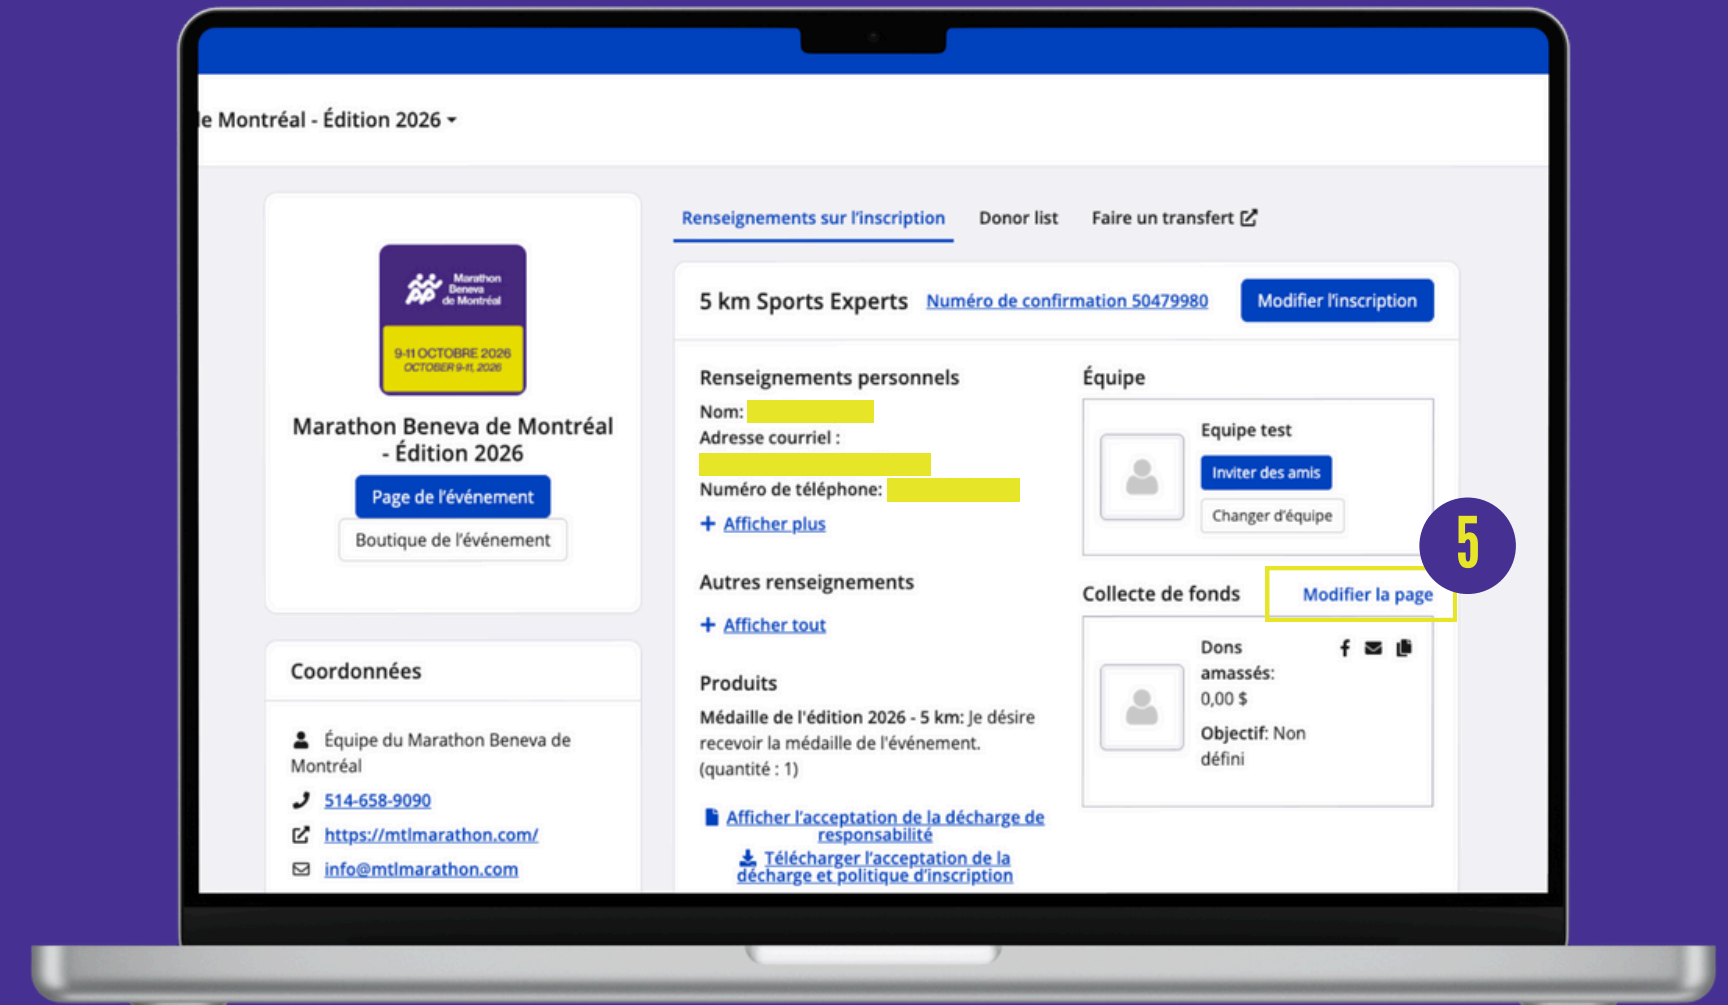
e Montréal - Édition 2026

Marathon Beneva de Montréal

9-11 OCTOBRE 2026
OCTOBER 9-11, 2026

Marathon Beneva de Montréal - Édition 2026

Page de l'événement

Boutique de l'événement

Coordonnées

Équipe du Marathon Beneva de Montréal

514-658-9090

https://mtlmarathon.com/

info@mtlmarathon.com

Renseignements sur l'inscription | Donor list | Faire un transfert

5 km Sports Experts Numéro de confirmation 50479980 Modifier l'inscription

Renseignements personnels

Nom:

Adresse courriel :

Numéro de téléphone:

+ Afficher plus

Autres renseignements

+ Afficher tout

Produits

Médaille de l'édition 2026 - 5 km: Je désire recevoir la médaille de l'événement. (quantité : 1)

Afficher l'acceptation de la décharge de responsabilité

Télécharger l'acceptation de la décharge et politique d'inscription

Équipe

Equipe test

Inviter des amis

Changer d'équipe

5

Collecte de fonds Modifier la page

Dons amassés: 0,00 $

Objectif: Non défini